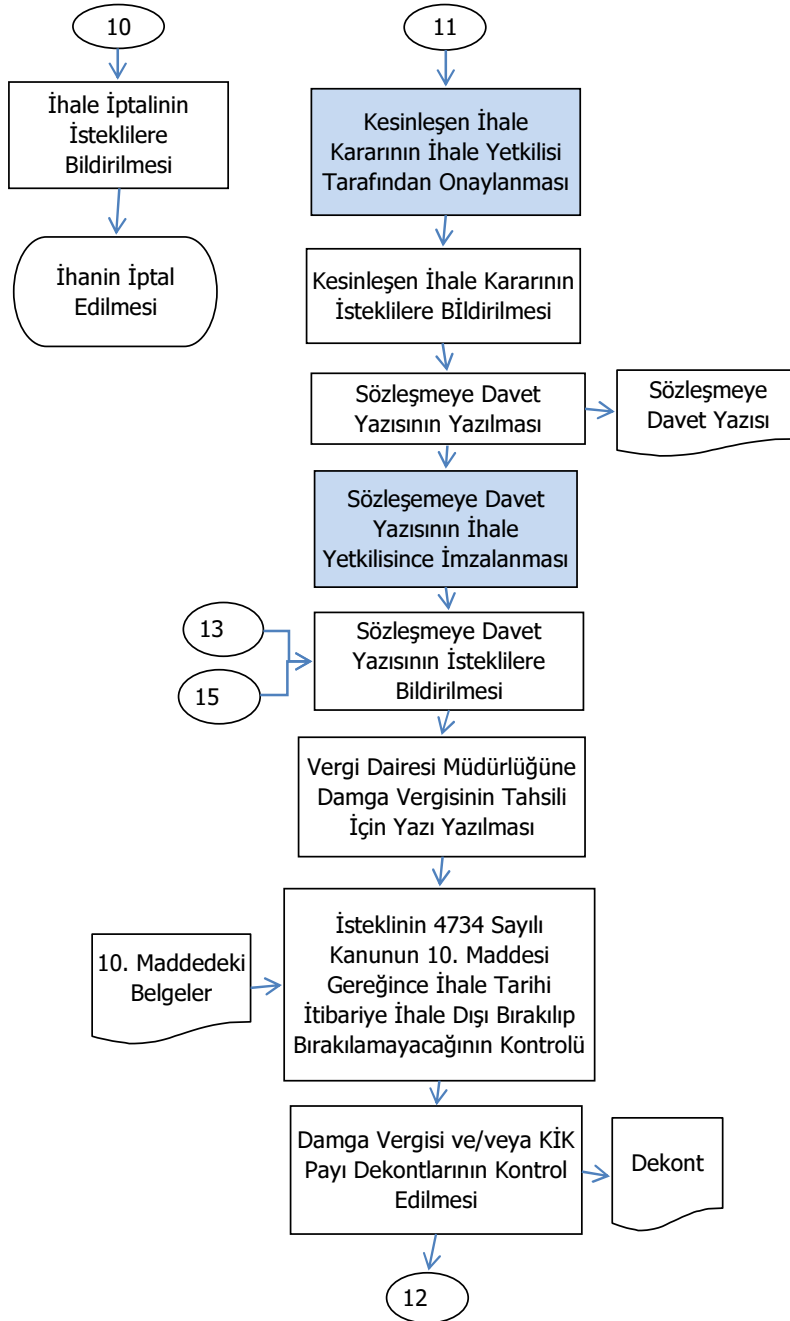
10

İhale İptalinin İsteklilere Bildirilmesi

İhanin İptal Edilmesi

11

Kesinleşen İhale Kararının İhale Yetkilisi Tarafından Onaylanması

Kesinleşen İhale Kararının İsteklilere BİldirilmesiStandard

Sözleşmeye Davet Yazısının Yazılması

Sözleşmeye Davet Yazısı

Sözleşemeye Davet Yazısının İhale Yetkilisince İmzalanması

13

15

Sözleşmeye Davet Yazısının İsteklilere Bildirilmesi

Vergi Dairesi Müdürlüğüne Damga Vergisinin Tahsili İçin Yazı Yazılması

10. Maddedeki Belgeler

İsteklinin 4734 Sayılı Kanunun 10. Maddesi Gereğince İhale Tarihi İtibariye İhale Dışı Bırakılıp Bırakılamayacağının Kontrolü

Damga Vergisi ve/veya KİK Payı Dekontlarının Kontrol Edilmesi

Dekont

12